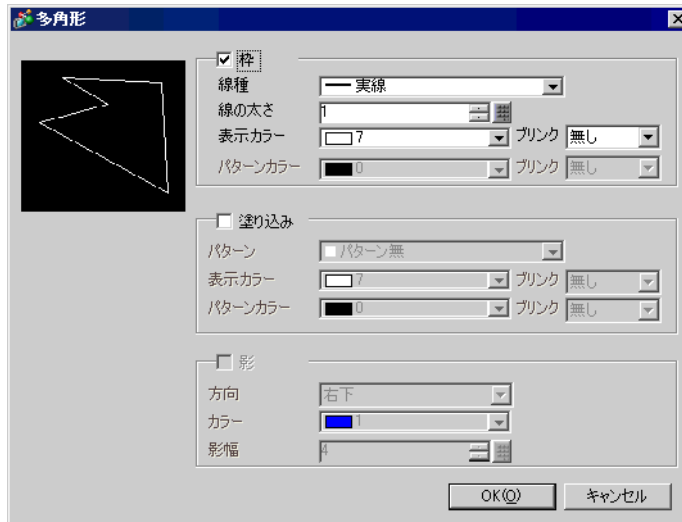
多角形

枠
線種 実線
線の太さ 1
表示カラー 7 ブリンク 無し
パターンカラー 0 ブリンク 無し

塗り込み
パターン パターン無
表示カラー 7 ブリンク 無し
パターンカラー 0 ブリンク 無し

影
方向 右下
カラー 1
影幅 4

OK(O) キャンセル